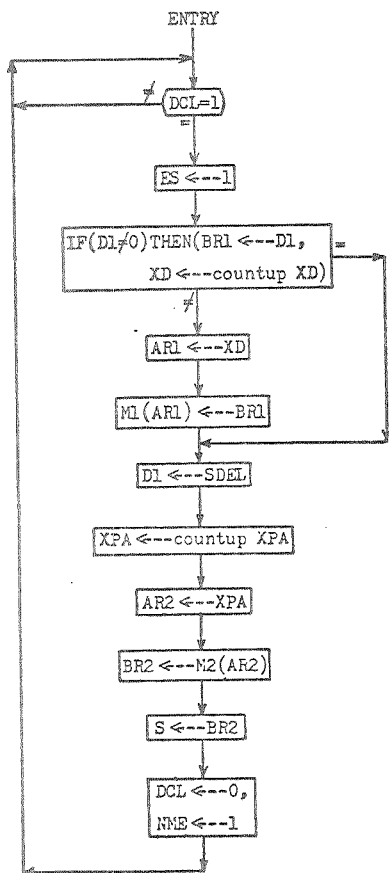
ENTRY

$\neq$

DCL=1

=

ES <--1

IF(D1≠0) THEN(BR1 <--D1, XD <--countup XD)

=

$\neq$

AR1 <--XD

M1(AR1) <--BR1

D1 <--SDEL

XPA <--countup XPA

AR2 <--XPA

BR2 <--M2(AR2)

S <--BR2

DCL <--0, NME <--1